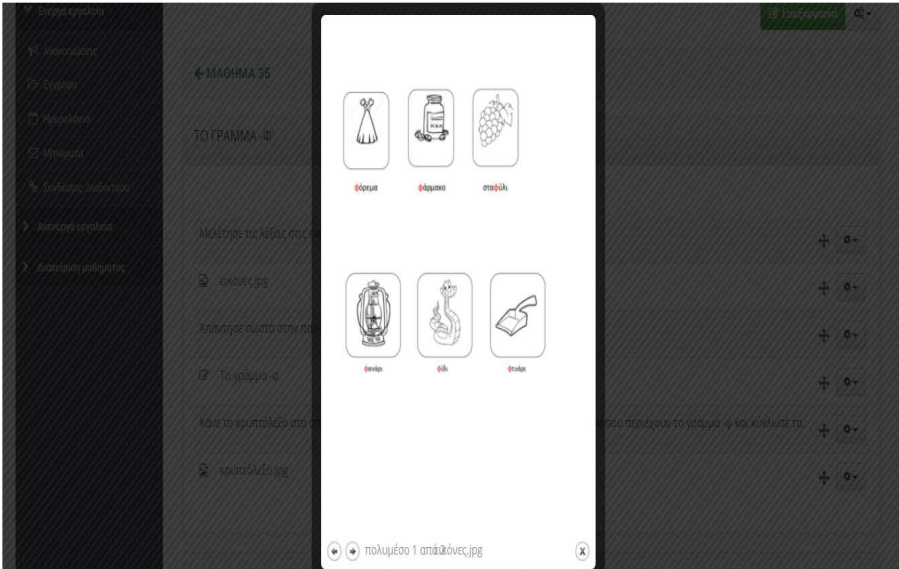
Ενεργά εργαλεία

Ανακοινώσεις

Έγγραφα

Ημερολόγιο

Μηνύματα

Σύνδεσμοι διαδικτύου

Ανενεργά εργαλεία

Διαχείριση μαθήματος

Επεξεργασία

← ΜΑΘΗΜΑ 35

ΤΟ ΓΡΑΜΜΑ -Φ

Μελέτησε τις λέξεις στις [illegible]

εικόνες.jpg

Απάντησε σωστά στην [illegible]

Το γράμμα -φ

Κάνε το κρυπτόλεξο στο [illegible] που περιέχουν το γράμμα -φ και κύκλωσέ τις.

κρυπτόλεξο.jpg

φόρεμα

φάρμακο

σταφύλι

φανάρι

φίδι

φτυάρι

πολυμέσο 1 από εικόνες.jpg

x